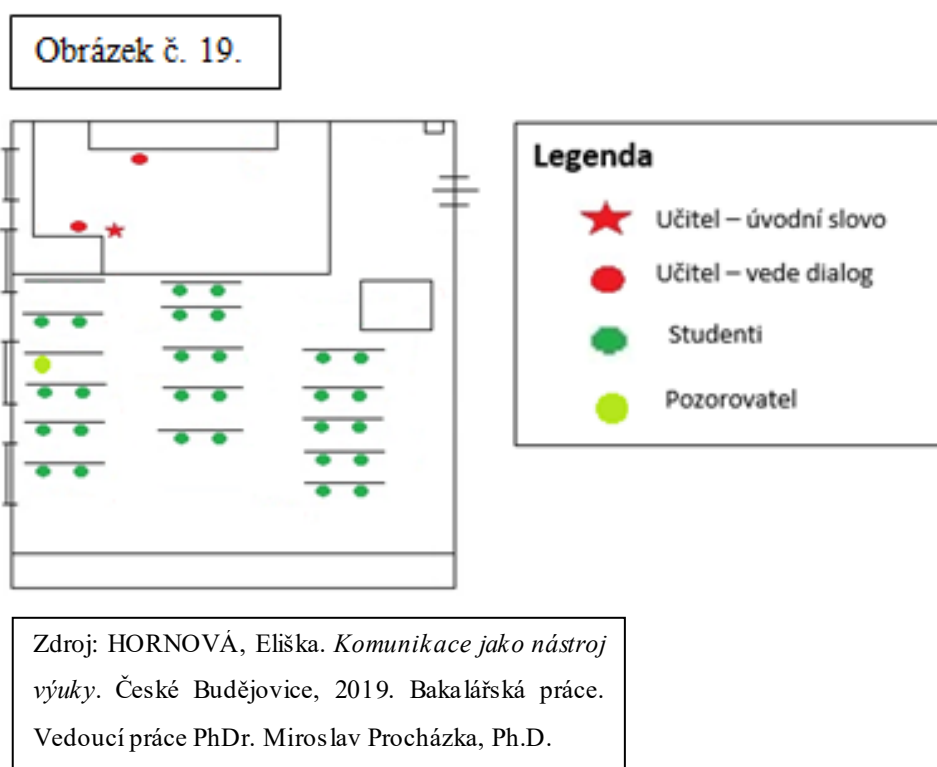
Obrázek č. 19.

Legenda

Učitel – úvodní slovo

Učitel – vede dialog

Studenti

Pozorovatel

Zdroj: HORNOVÁ, Eliška. *Komunikace jako nástroj výuky*. České Budějovice, 2019. Bakalářská práce. Vedoucí práce PhDr. Miroslav Procházka, Ph.D.